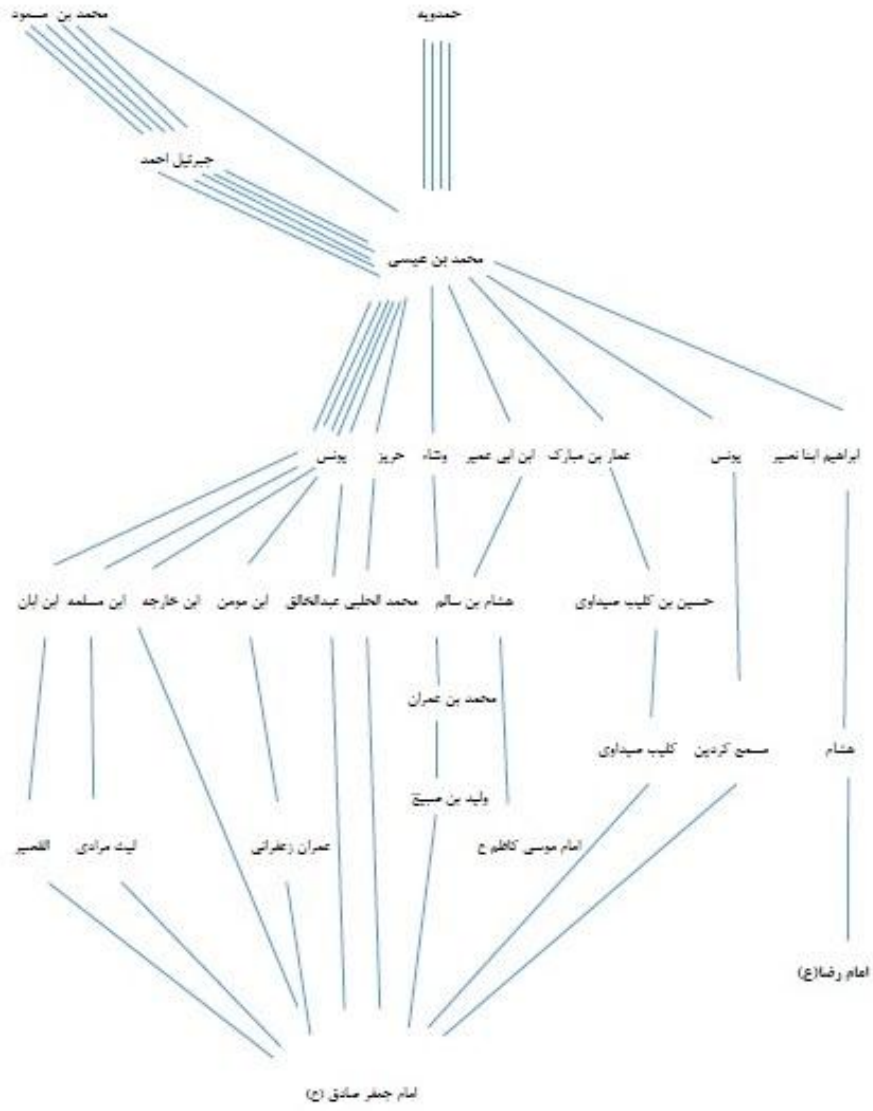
محمد بن مسعود

حمدویه

جبرئیل احمد

محمد بن عیسی

یونس

حریز

وشاء

ابن ابی عمیر

عمار بن مبارک

یونس

ابراهیم ابنا نصیر

ابن ابان

ابن مسلمه

ابن خارجه

ابن مومن

عبدالخالق

محمد الحلبی

هشام بن سالم

حسین بن کلیب صیداوی

محمد بن عمران

کلیب صیداوی

مسمع کردین

هشام

ولید بن صبیح

القصیر

لیث مرادی

عمران زعفرانی

امام موسی کاظم ع

امام رضا(ع)

امام جعفر صادق (ع)